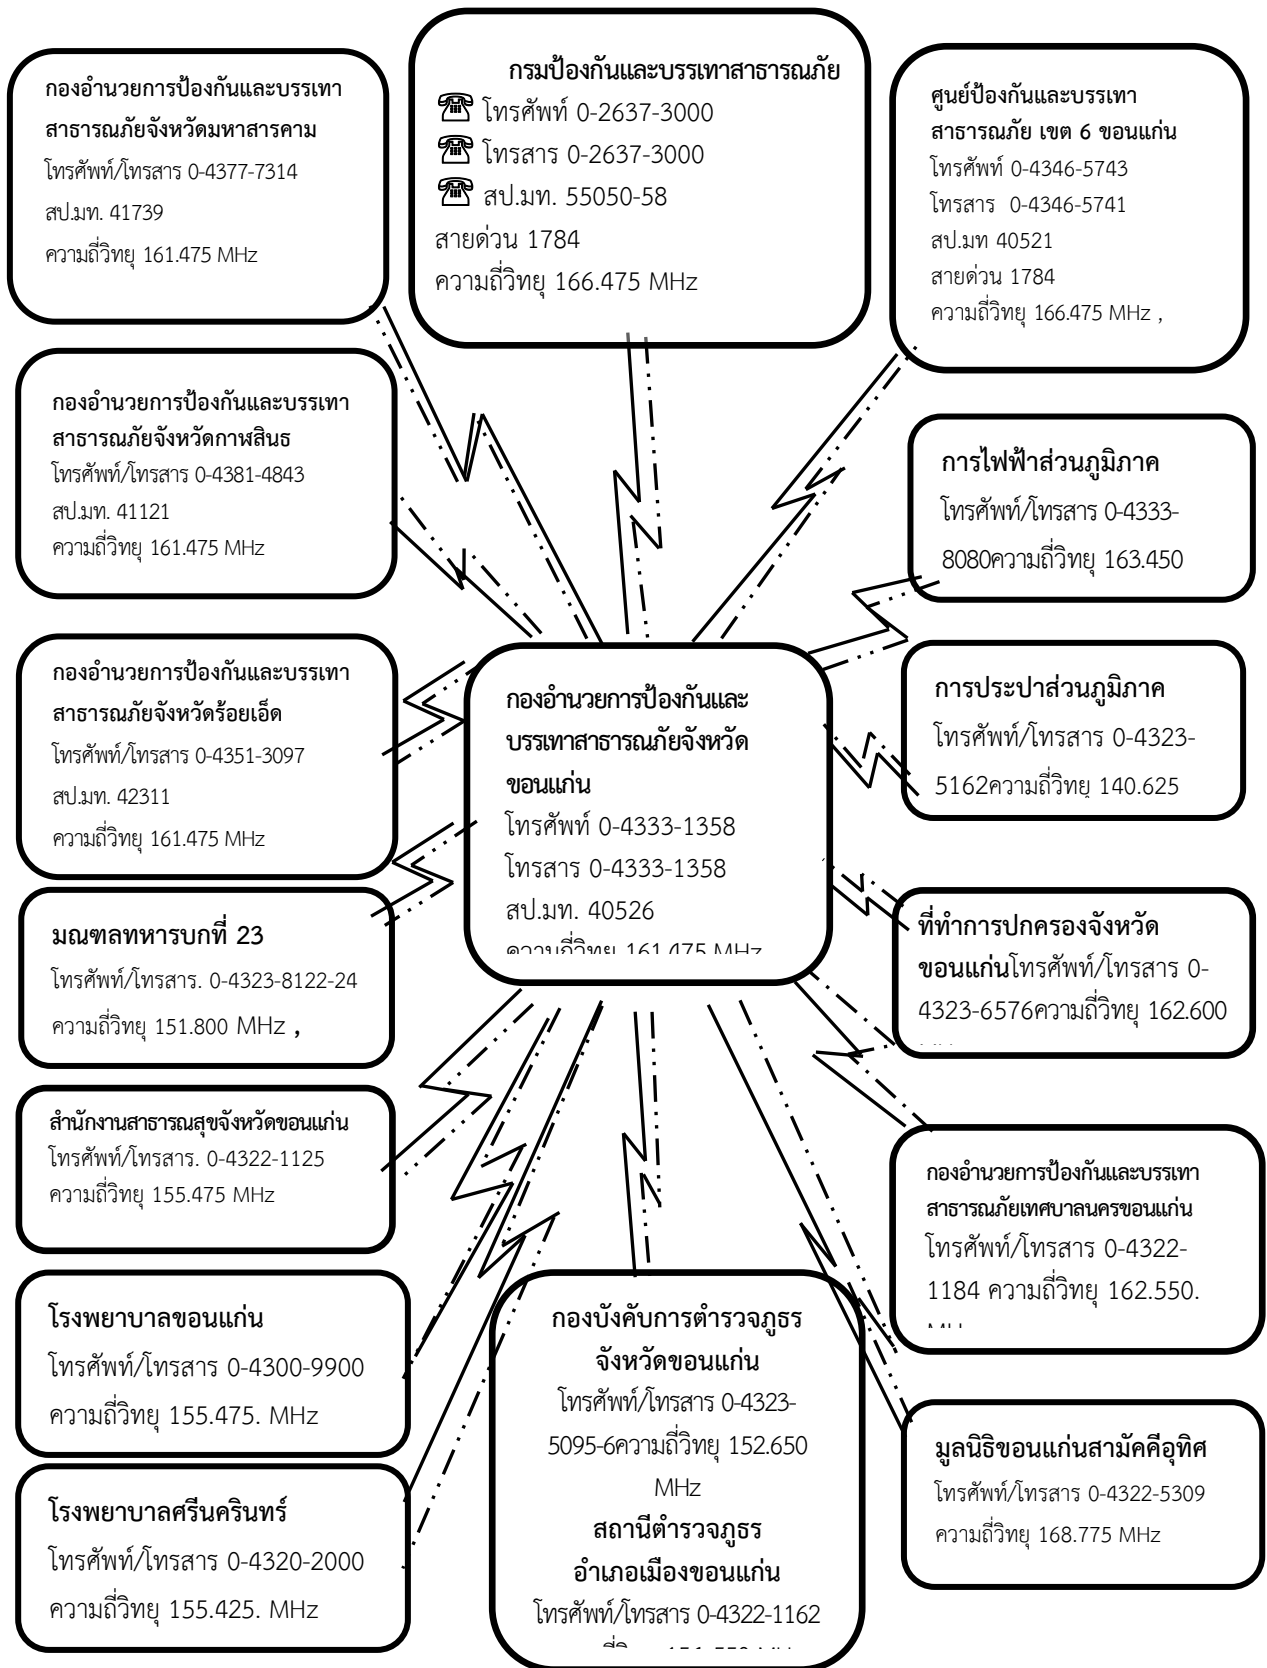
กองอำนวยการป้องกันและบรรเทาสาธารณภัยจังหวัดมหาสารคาม
โทรศัพท์/โทรสาร 0-4377-7314
สป.มท. 41739
ความถี่วิทยุ 161.475 MHz

กรมป้องกันและบรรเทาสาธารณภัย
☎ โทรศัพท์ 0-2637-3000
☎ โทรสาร 0-2637-3000
☎ สป.มท. 55050-58
สายด่วน 1784
ความถี่วิทยุ 166.475 MHz

ศูนย์ป้องกันและบรรเทาสาธารณภัย เขต 6 ขอนแก่น
โทรศัพท์ 0-4346-5743
โทรสาร 0-4346-5741
สป.มท 40521
สายด่วน 1784
ความถี่วิทยุ 166.475 MHz ,

กองอำนวยการป้องกันและบรรเทาสาธารณภัยจังหวัดกาฬสินธ
โทรศัพท์/โทรสาร 0-4381-4843
สป.มท. 41121
ความถี่วิทยุ 161.475 MHz

การไฟฟ้าส่วนภูมิภาค
โทรศัพท์/โทรสาร 0-4333-8080ความถี่วิทยุ 163.450

กองอำนวยการป้องกันและบรรเทาสาธารณภัยจังหวัดร้อยเอ็ด
โทรศัพท์/โทรสาร 0-4351-3097
สป.มท. 42311
ความถี่วิทยุ 161.475 MHz

กองอำนวยการป้องกันและบรรเทาสาธารณภัยจังหวัดขอนแก่น
โทรศัพท์ 0-4333-1358
โทรสาร 0-4333-1358
สป.มท. 40526
ความถี่วิทยุ 161.475 MHz

การประปาส่วนภูมิภาค
โทรศัพท์/โทรสาร 0-4323-5162ความถี่วิทยุ 140.625

มณฑลทหารบกที่ 23
โทรศัพท์/โทรสาร. 0-4323-8122-24
ความถี่วิทยุ 151.800 MHz ,

ที่ทำการปกครองจังหวัดขอนแก่นโทรศัพท์/โทรสาร 0-4323-6576ความถี่วิทยุ 162.600 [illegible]

สำนักงานสาธารณสุขจังหวัดขอนแก่น
โทรศัพท์/โทรสาร. 0-4322-1125
ความถี่วิทยุ 155.475 MHz

กองอำนวยการป้องกันและบรรเทาสาธารณภัยเทศบาลนครขอนแก่น
โทรศัพท์/โทรสาร 0-4322-1184 ความถี่วิทยุ 162.550. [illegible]

โรงพยาบาลขอนแก่น
โทรศัพท์/โทรสาร 0-4300-9900
ความถี่วิทยุ 155.475. MHz

กองบังคับการตำรวจภูธรจังหวัดขอนแก่น
โทรศัพท์/โทรสาร 0-4323-5095-6ความถี่วิทยุ 152.650 MHz
สถานีตำรวจภูธรอำเภอเมืองขอนแก่น
โทรศัพท์/โทรสาร 0-4322-1162
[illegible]

มูลนิธิขอนแก่นสามัคคีอุทิศ
โทรศัพท์/โทรสาร 0-4322-5309
ความถี่วิทยุ 168.775 MHz

โรงพยาบาลศรีนครินทร์
โทรศัพท์/โทรสาร 0-4320-2000
ความถี่วิทยุ 155.425. MHz